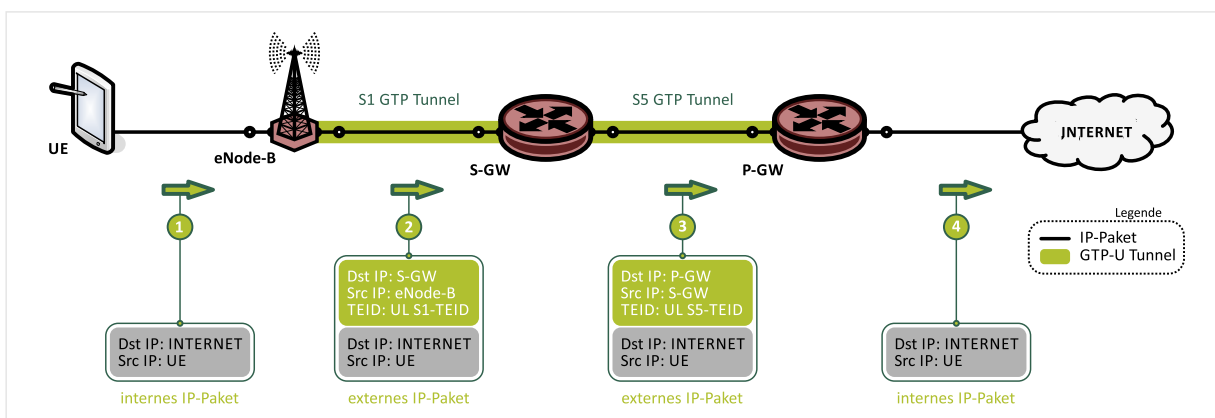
UE

eNode-B

S1 GTP Tunnel

S-GW

S5 GTP Tunnel

P-GW

INTERNET

1

2

3

4

Legende

IP-Paket

GTP-U Tunnel

Dst IP: INTERNET
Src IP: UE

internes IP-Paket

Dst IP: S-GW
Src IP: eNode-B
TEID: UL S1-TEID

Dst IP: INTERNET
Src IP: UE

externes IP-Paket

Dst IP: P-GW
Src IP: S-GW
TEID: UL S5-TEID

Dst IP: INTERNET
Src IP: UE

externes IP-Paket

Dst IP: INTERNET
Src IP: UE

internes IP-Paket